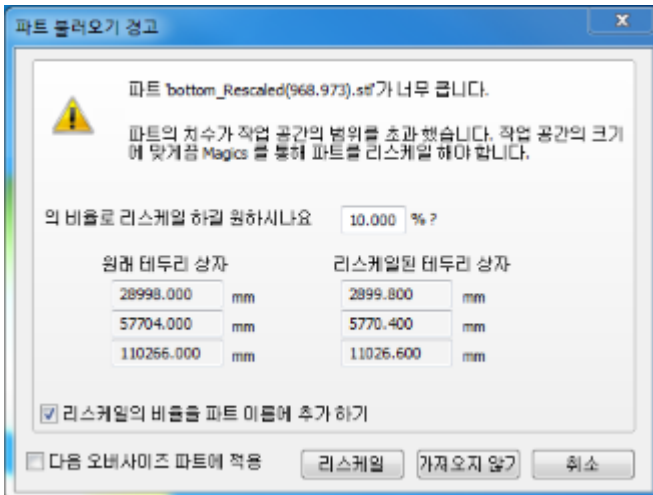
파트 불러오기 경고

파트 'bottom_Rescaled(968.973).stl'가 너무 큽니다.

파트의 치수가 작업 공간의 범위를 초과 했습니다. 작업 공간의 크기에 맞게끔 Magics 를 통해 파트를 리스케일 해야 합니다.

의 비율로 리스케일 하길 원하시나요 10.000 %?

| 원래 테두리 상자 | | 리스케일된 테두리 상자 | |
|---|---|---|---|
| 28998.000 | mm | 2899.800 | mm |
| 57704.000 | mm | 5770.400 | mm |
| 110266.000 | mm | 11026.600 | mm |

리스케일의 비율을 파트 이름에 추가 하기

다음 오버사이즈 파트에 적용

리스케일 가져오지 않기 취소